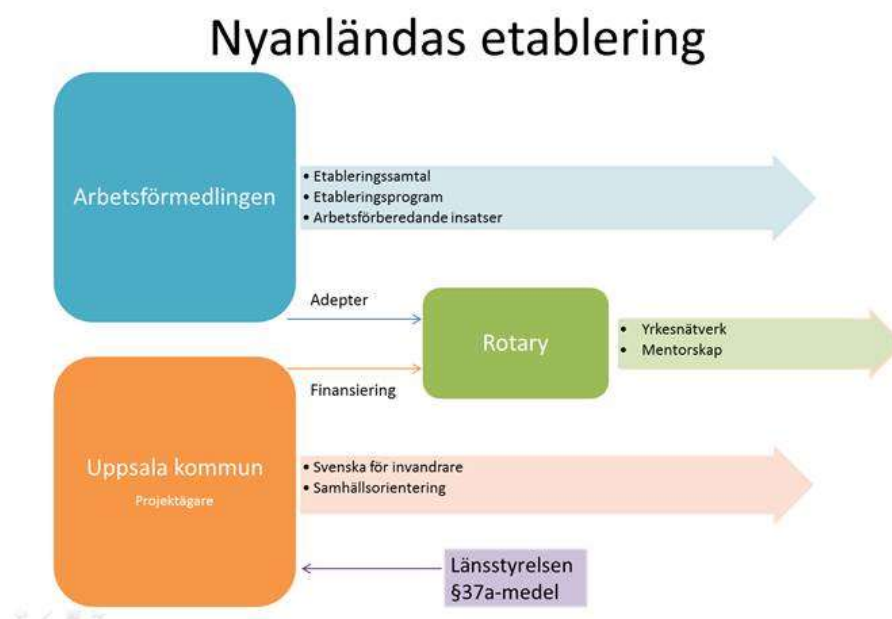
Nyanländas etablering

Arbetsförmedlingen

• Etableringssamtal
• Etableringsprogram
• Arbetsförberedande insatser

Adepter

Rotary

• Yrkesnätverk
• Mentorskap

Finansiering

Uppsala kommun
Projektägare

• Svenska för invandrare
• Samhällsorientering

Länsstyrelsen
§37a-medel